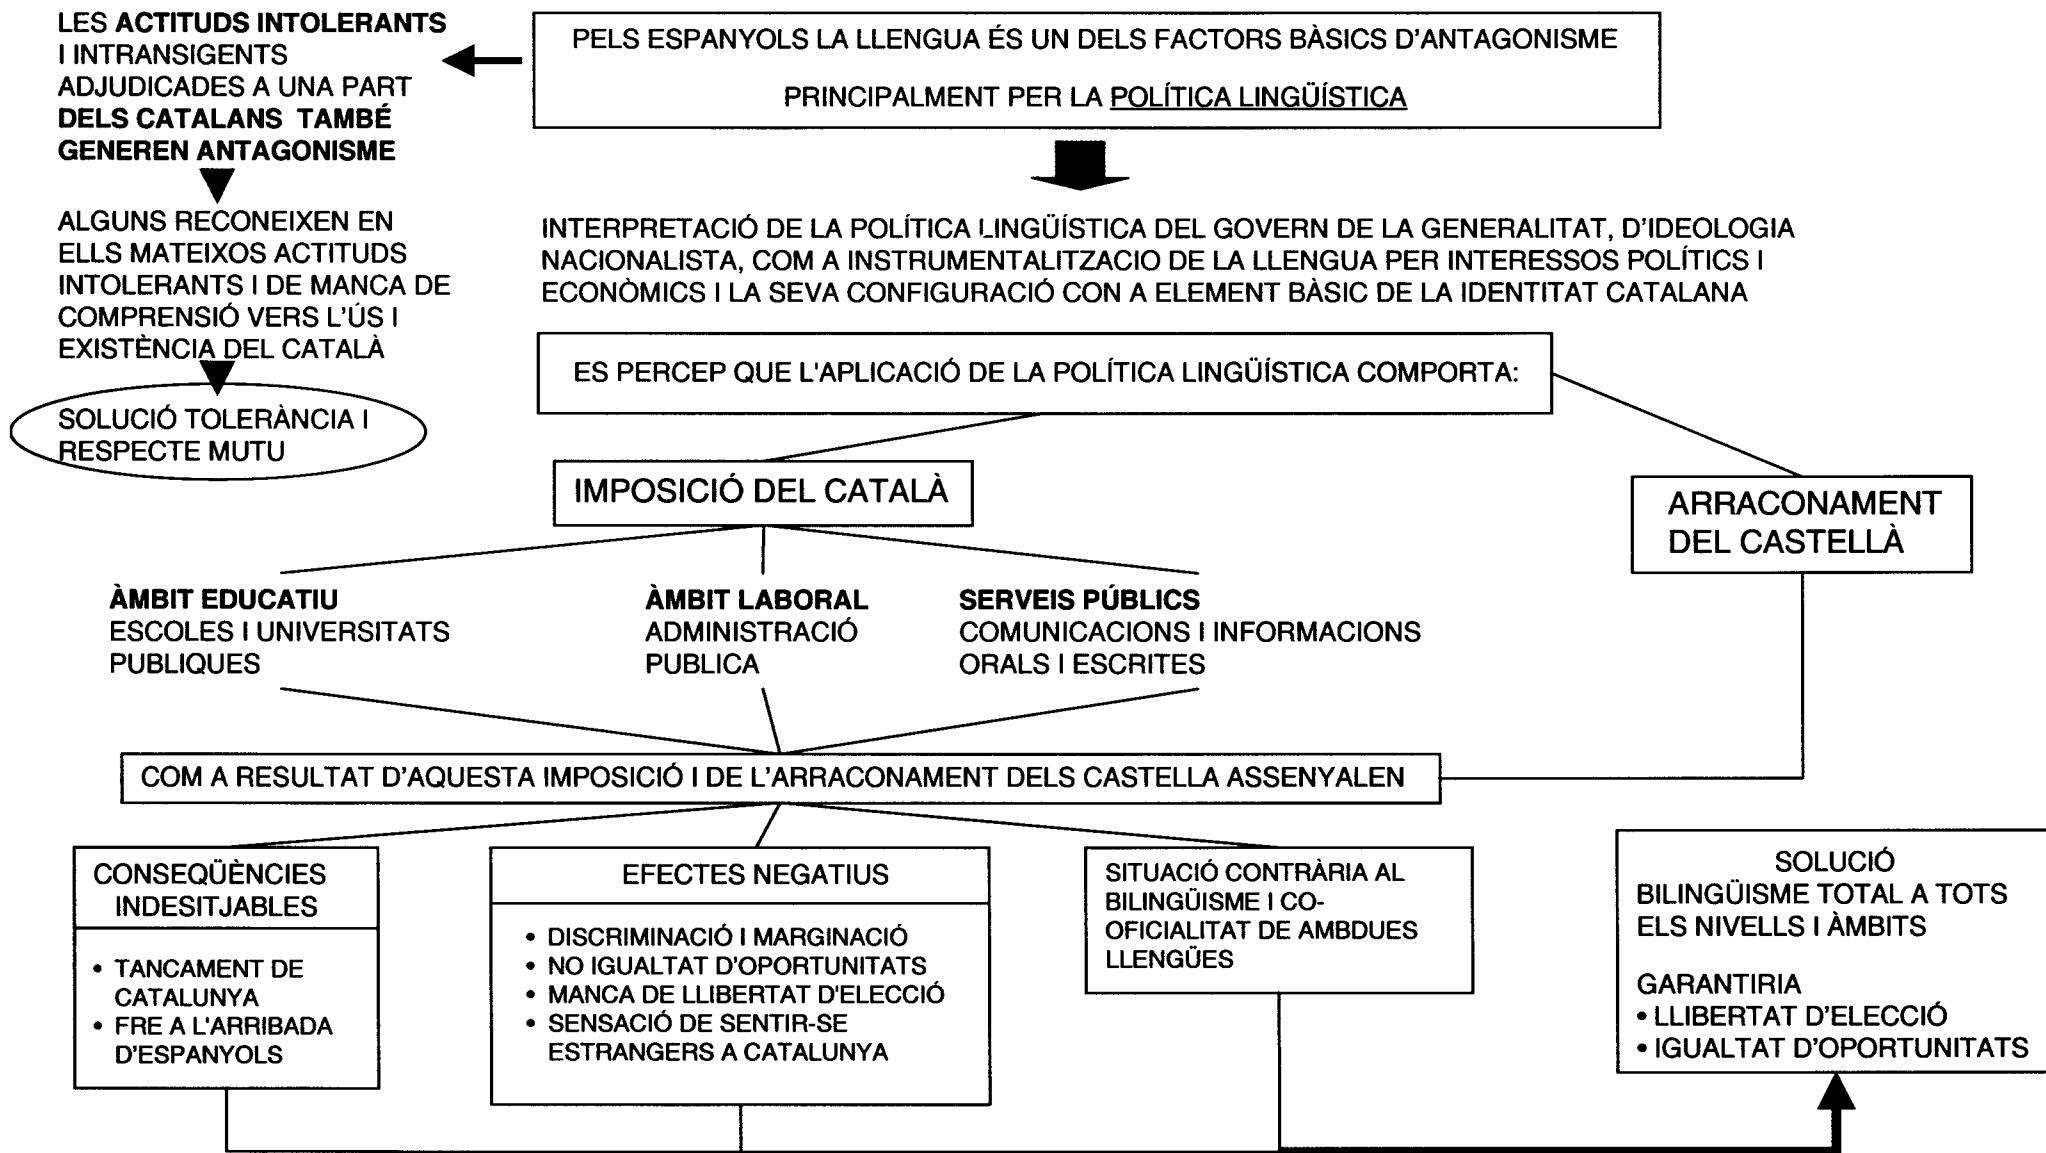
PELS ESPANYOLS LA LLENGUA ÉS UN DELS FACTORS BÀSICS D'ANTAGONISME

PRINCIPALMENT PER LA POLÍTICA LINGÜÍSTICA

LES ACTITUDS INTOLERANTS I INTRANSIGENTS ADJUDICADES A UNA PART DELS CATALANS TAMBÉ GENEREN ANTAGONISME

ALGUNS RECONEIXEN EN ELLS MATEIXOS ACTITUDS INTOLERANTS I DE MANCA DE COMPRENSIÓ VERS L'ÚS I EXISTÈNCIA DEL CATALÀ

SOLUCIÓ TOLERÀNCIA I RESPECTE MUTU

INTERPRETACIÓ DE LA POLÍTICA LINGÜÍSTICA DEL GOVERN DE LA GENERALITAT, D'IDEOLOGIA NACIONALISTA, COM A INSTRUMENTALITZACIO DE LA LLENGUA PER INTERESSOS POLÍTICS I ECONÒMICS I LA SEVA CONFIGURACIÓ CON A ELEMENT BÀSIC DE LA IDENTITAT CATALANA

ES PERCEP QUE L'APLICACIÓ DE LA POLÍTICA LINGÜÍSTICA COMPORTA:

IMPOSICIÓ DEL CATALÀ

ARRACONAMENT DEL CASTELLÀ

ÀMBIT EDUCATIU
ESCOLES I UNIVERSITATS PUBLIQUES

ÀMBIT LABORAL
ADMINISTRACIÓ PUBLICA

SERVEIS PÚBLICS
COMUNICACIONS I INFORMACIONS ORALS I ESCRITES

COM A RESULTAT D'AQUESTA IMPOSICIÓ I DE L'ARRACONAMENT DELS CASTELLA ASSENYALEN

CONSEQÜÈNCIES INDESITJABLES
• TANCAMENT DE CATALUNYA
• FRE A L'ARRIBADA D'ESPANYOLS

EFECTES NEGATIUS
• DISCRIMINACIÓ I MARGINACIÓ
• NO IGUALTAT D'OPORTUNITATS
• MANCA DE LLIBERTAT D'ELECCIÓ
• SENSACIÓ DE SENTIR-SE ESTRANGERS A CATALUNYA

SITUACIÓ CONTRÀRIA AL BILINGÜISME I CO-OFICIALITAT DE AMBDUES LLENGÜES

SOLUCIÓ
BILINGÜISME TOTAL A TOTS ELS NIVELLS I ÀMBITS

GARANTIRIA
• LLIBERTAT D'ELECCIÓ
• IGUALTAT D'OPORTUNITATS